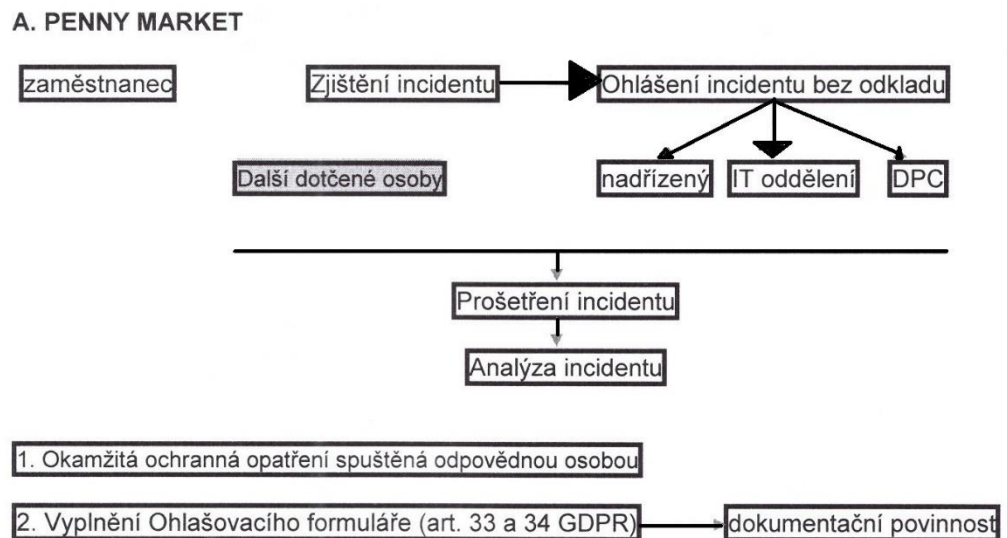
A. PENNY MARKET

zaměstnanec

Zjištění incidentu

Ohlášení incidentu bez odkladu

Další dotčené osoby

nadřízený

IT oddělení

DPC

Prošetření incidentu

Analýza incidentu

1. Okamžitá ochranná opatření spuštěná odpovědnou osobou

2. Vyplnění Ohlašovacího formuláře (art. 33 a 34 GDPR)

dokumentační povinnost